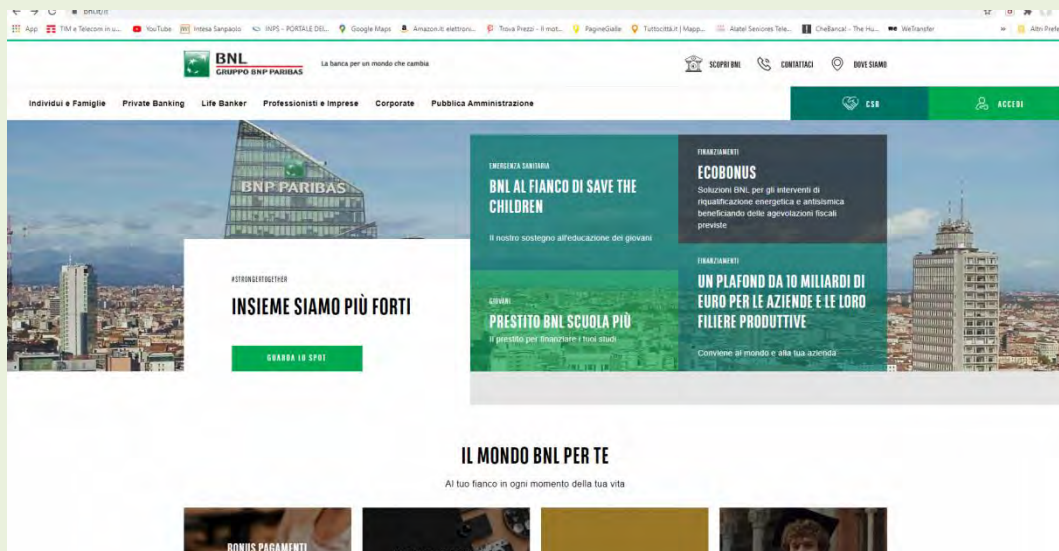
bnl.it

App TIM e Telecom in u... YouTube Intesa Sanpaolo INPS - PORTALE DEL... Google Maps Amazon.it elettroni... Trova Prezzi - Il mot... PagineGialle Tuttocittà.it | Mapp... Alatel Services Tele... CheBanca! - The Hu... WeTransfer Altri Preferiti

BNL
GRUPPO BNP PARIBAS

La banca per un mondo che cambia

SCOPRI BNL CONTATTACI DOVE SIAMO

Individui e Famiglie Private Banking Life Banker Professionisti e Imprese Corporate Pubblica Amministrazione

CSB ACCEDI

BNP PARIBAS

#STRONGERTOGETHER
INSIEME SIAMO PIÙ FORTI
GUARDA LO SPOT

EMERGENZA SANITARIA
BNL AL FIANCO DI SAVE THE CHILDREN
Il nostro sostegno all'educazione dei giovani

FINANZIAMENTI
ECOBONUS
Soluzioni BNL per gli interventi di riqualificazione energetica e antisismica beneficiando delle agevolazioni fiscali previste

GIOVANI
PRESTITO BNL SCUOLA PIÙ
Il prestito per finanziare i tuoi studi

FINANZIAMENTI
UN PLAFOND DA 10 MILIARDI DI EURO PER LE AZIENDE E LE LORO FILIERE PRODUTTIVE
Conviene al mondo e alla tua azienda

IL MONDO BNL PER TE
Al tuo fianco in ogni momento della tua vita

BONUS PAGAMENTI